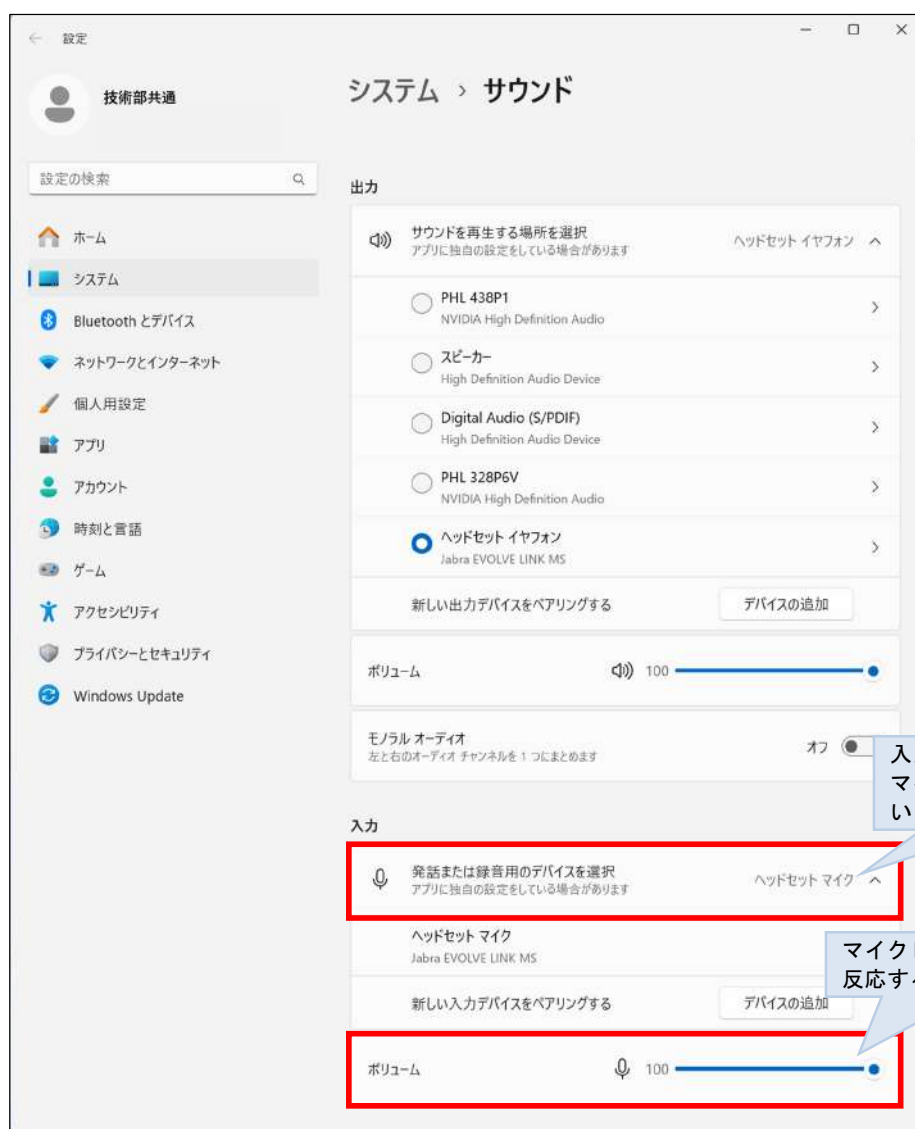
設定

技術部共通

設定の検索

ホーム
システム
Bluetooth とデバイス
ネットワークとインターネット
個人用設定
アプリ
アカウント
時刻と言語
ゲーム
アクセシビリティ
プライバシーとセキュリティ
Windows Update

システム › サウンド

出力

サウンドを再生する場所を選択
アプリに独自の設定をしている場合があります
ヘッドセット イヤフォン

PHL 438P1
NVIDIA High Definition Audio

スピーカー
High Definition Audio Device

Digital Audio (S/PDIF)
High Definition Audio Device

PHL 328P6V
NVIDIA High Definition Audio

ヘッドセット イヤフォン
Jabra EVOLVE LINK MS

新しい出力デバイスをペアリングする
デバイスの追加

ボリューム
100

モノラル オーディオ
左と右のオーディオ チャンネルを 1 つにまとめます
オフ

入
マ
い

入力

発話または録音用のデバイスを選択
アプリに独自の設定をしている場合があります
ヘッドセット マイク

ヘッドセット マイク
Jabra EVOLVE LINK MS

マイク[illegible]
反応す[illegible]

新しい入力デバイスをペアリングする
デバイスの追加

ボリューム
100